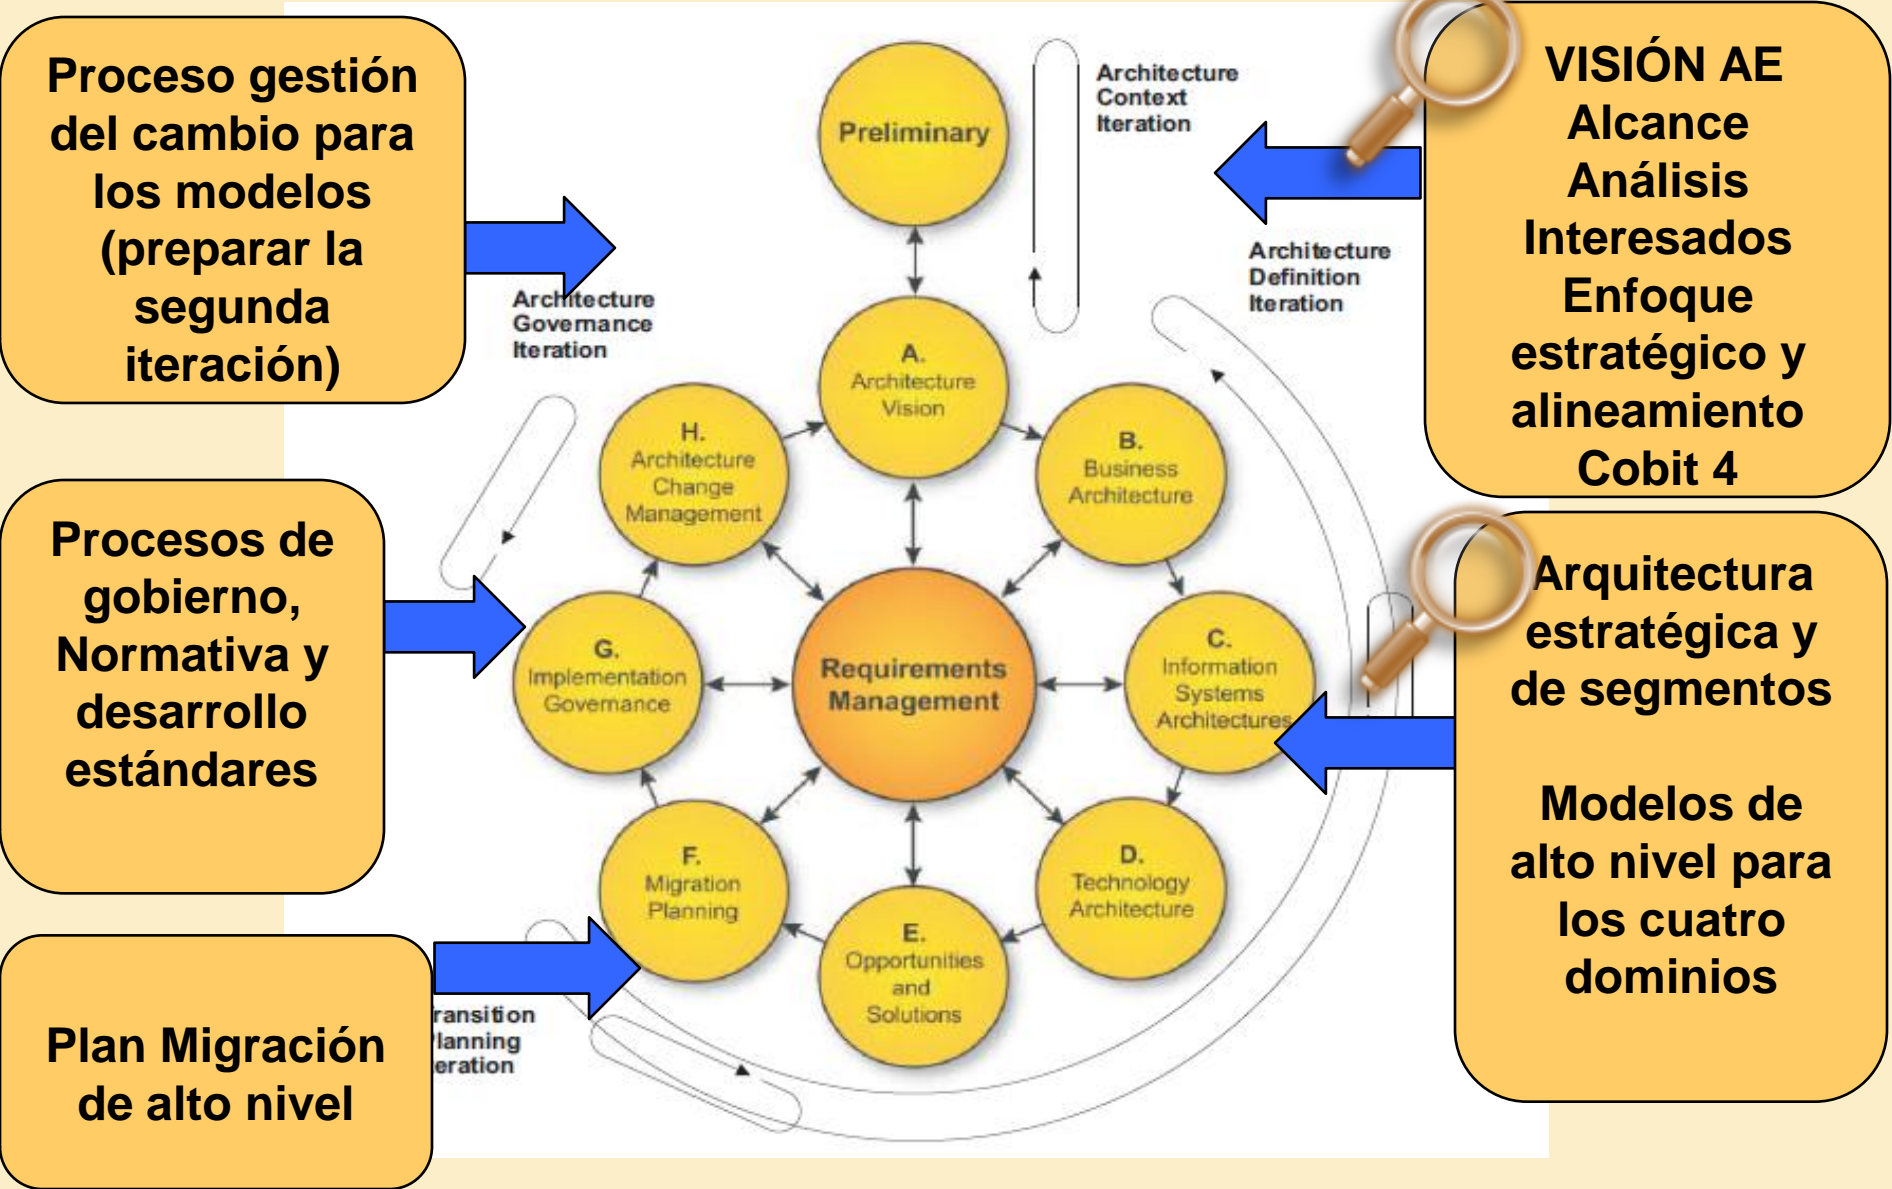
Proceso gestión del cambio para los modelos (preparar la segunda iteración)

Procesos de gobierno, Normativa y desarrollo estándares

Plan Migración de alto nivel

Preliminary

Architecture Context Iteration

Architecture Governance Iteration

Architecture Definition Iteration

A. Architecture Vision

H. Architecture Change Management

B. Business Architecture

G. Implementation Governance

Requirements Management

C. Information Systems Architectures

F. Migration Planning

D. Technology Architecture

E. Opportunities and Solutions

ransition lanning eration

VISIÓN AE
Alcance
Análisis
Interesados
Enfoque estratégico y alineamiento
Cobit 4

Arquitectura estratégica y de segmentos

Modelos de alto nivel para los cuatro dominios